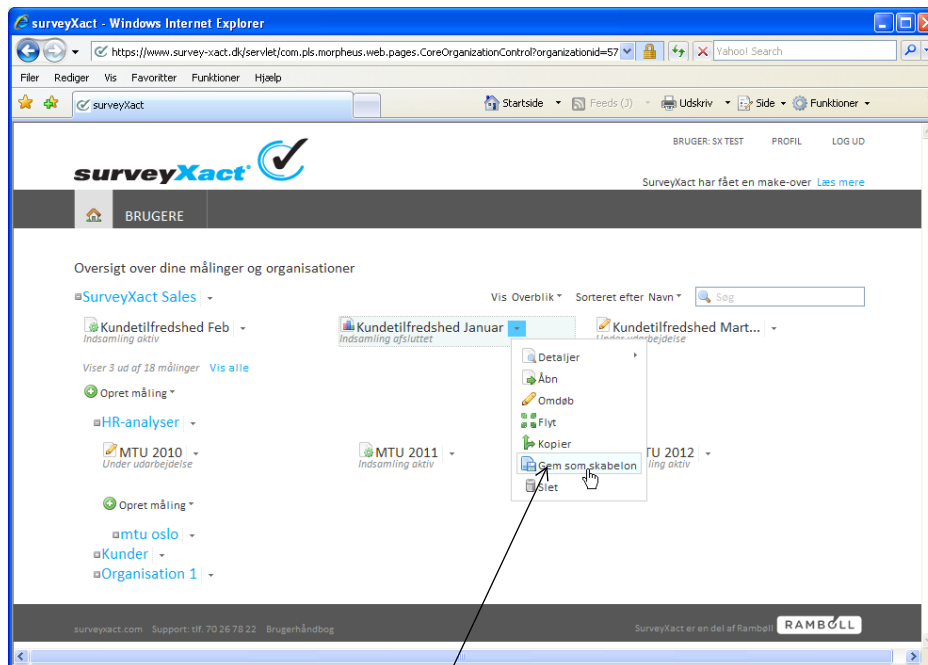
surveyXact - Windows Internet Explorer

https://www.survey-xact.dk/servlet/com.pls.morpheus.web.pages.CoreOrganizationControl?organizationid=57

Yahoo! Search

Filer Rediger Vis Favoritter Funktioner Hjælp

surveyXact

Startside Feeds (J) Udskriv Side Funktioner

BRUGER: SX TEST PROFIL LOG UD

surveyXact

SurveyXact har fået en make-over Læs mere

BRUGERE

Oversigt over dine målinger og organisationer

SurveyXact Sales

Vis Overblik Sorteret efter Navn Søg

Kundetilfredshed Feb
Indsamling aktiv

Kundetilfredshed Januar
Indsamling afsluttet

Kundetilfredshed Mart...
Under udarbejdelse

Viser 3 ud af 18 målinger Vis alle

Opret måling

HR-analyser

MTU 2010
Under udarbejdelse

MTU 2011
Indsamling aktiv

MTU 2012
Indsamling aktiv

Detaljer
Åbn
Omdøb
Flyt
Kopier
Gem som skabelon
Slet

Opret måling

mtu oslo

Kunder

Organisation 1

surveyxact.com Support: tlf. 70 26 78 22 Brugerhåndbog

SurveyXact er en del af Rambøll RAMBØLL